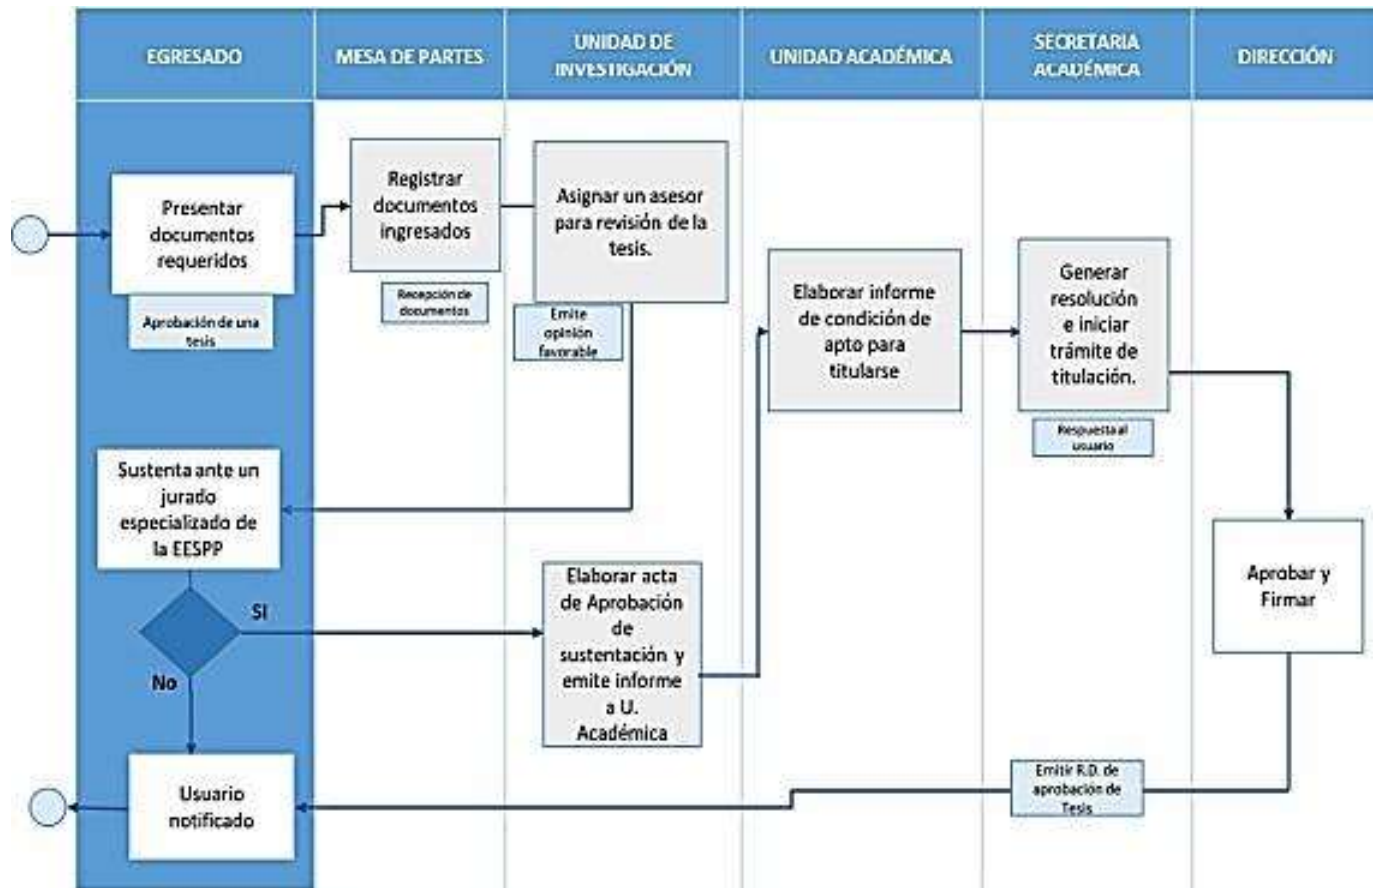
EGRESADO

MESA DE PARTES

UNIDAD DE INVESTIGACIÓN

UNIDAD ACADÉMICA

SECRETARIA ACADÉMICA

DIRECCIÓN

Presentar documentos requeridos

Aprobación de una tesis

Registrar documentos ingresados

Recepción de documentos

Asignar un asesor para revisión de la tesis.

Emite opinión favorable

Elaborar informe de condición de apto para titularse

Generar resolución e iniciar trámite de titulación.

Respuesta al usuario

Sustenta ante un jurado especializado de la EESPP

SI

No

Elaborar acta de Aprobación de sustentación y emite informe a U. Académica

Aprobar y Firmar

Usuario notificado

Emitir R.D. de aprobación de Tesis